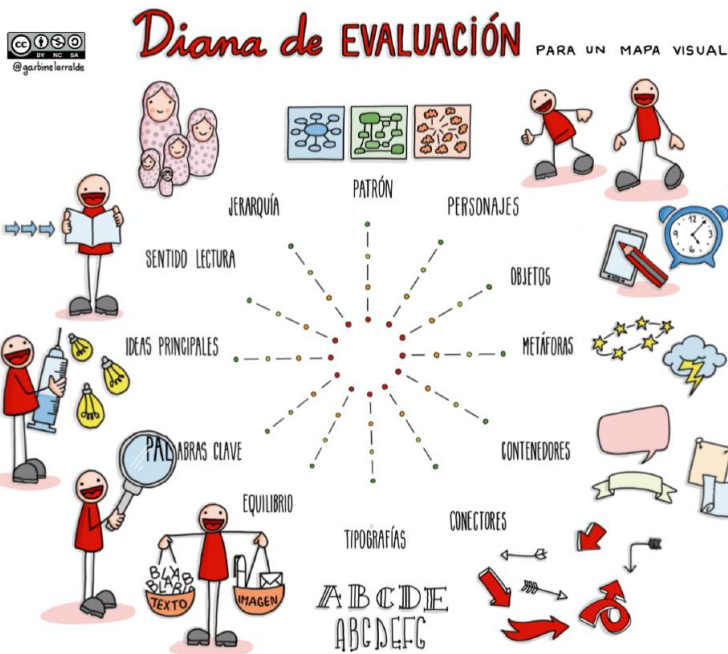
cc BY NC SA
@garbinelarralde

Diana de EVALUACIÓN PARA UN MAPA VISUAL

PATRÓN
JERARQUÍA
PERSONAJES
SENTIDO LECTURA
OBJETOS
IDEAS PRINCIPALES
METÁFORAS
PALABRAS CLAVE
CONTENEDORES
EQUILIBRIO
CONECTORES
TIPOGRAFÍAS

BLA BLA BLA
TEXTO
IMAGEN

ABCDE
ABCDEFG